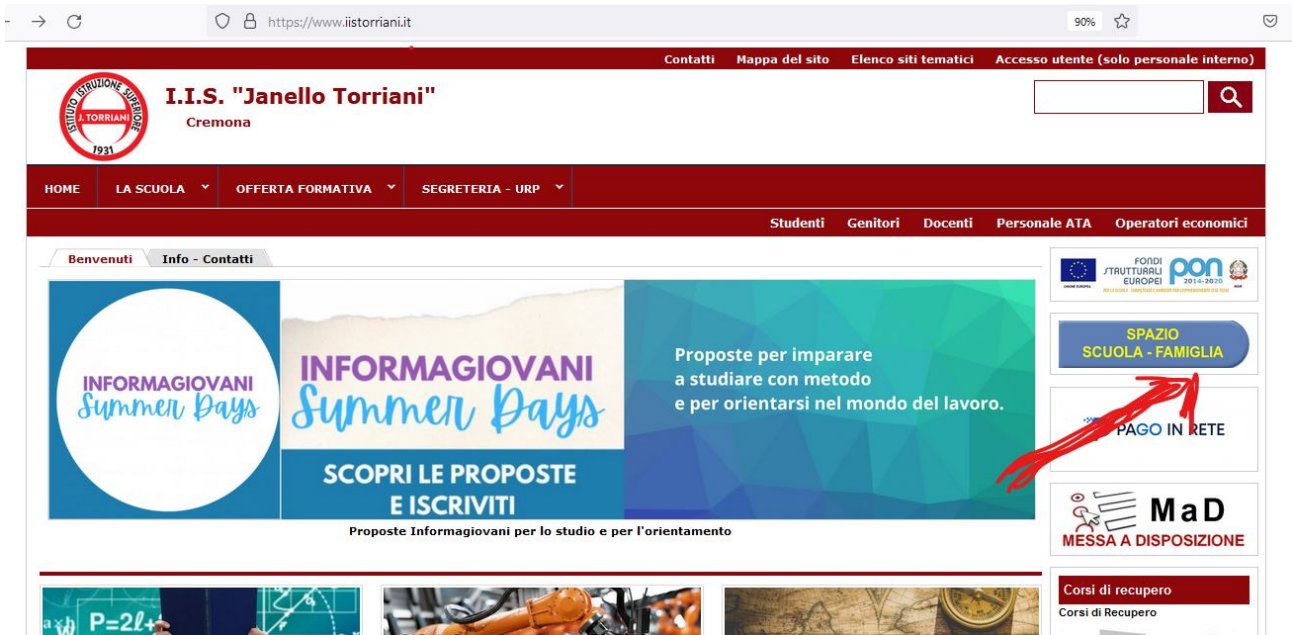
https://www.iistorriani.it

90%

Contatti Mappa del sito Elenco siti tematici Accesso utente (solo personale interno)

ISTITUTO ISTRUZIONE SUPERIORE J. TORRIANI 1931

I.I.S. "Janello Torriani"
Cremona

HOME LA SCUOLA OFFERTA FORMATIVA SEGRETERIA - URP

Studenti Genitori Docenti Personale ATA Operatori economici

Benvenuti Info - Contatti

INFORMAGIOVANI Summer Days

INFORMAGIOVANI Summer Days

SCOPRI LE PROPOSTE E ISCRIVITI

Proposte per imparare a studiare con metodo e per orientarsi nel mondo del lavoro.

Proposte Informagiovani per lo studio e per l'orientamento

FONDI STRUTTURALI EUROPEI PON 2014-2020

SPAZIO SCUOLA - FAMIGLIA

PAGO IN RETE

MaD
MESSA A DISPOSIZIONE

Corsi di recupero
Corsi di Recupero

P=2ℓ+